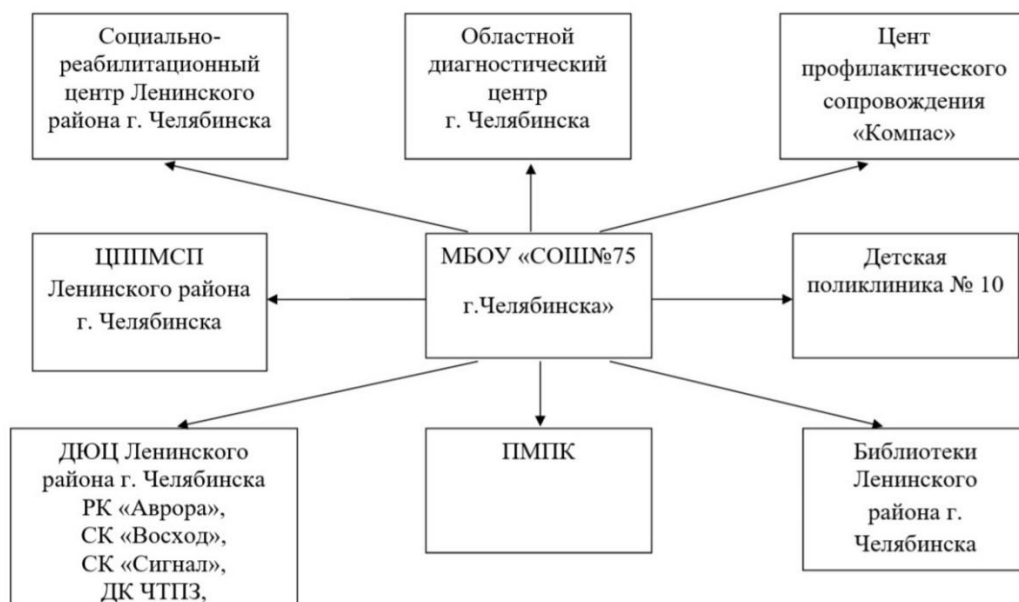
Социально-реабилитационный центр Ленинского района г. Челябинска

Областной диагностический центр г. Челябинска

Цент профилактического сопровождения «Компас»

ЦППМСП Ленинского района г. Челябинска

МБОУ «СОШ№75 г.Челябинска»

Детская поликлиника № 10

ДЮЦ Ленинского района г. Челябинска РК «Аврора», СК «Восход», СК «Сигнал», ДК ЧТПЗ,

ПМПК

Библиотеки Ленинского района г. Челябинска